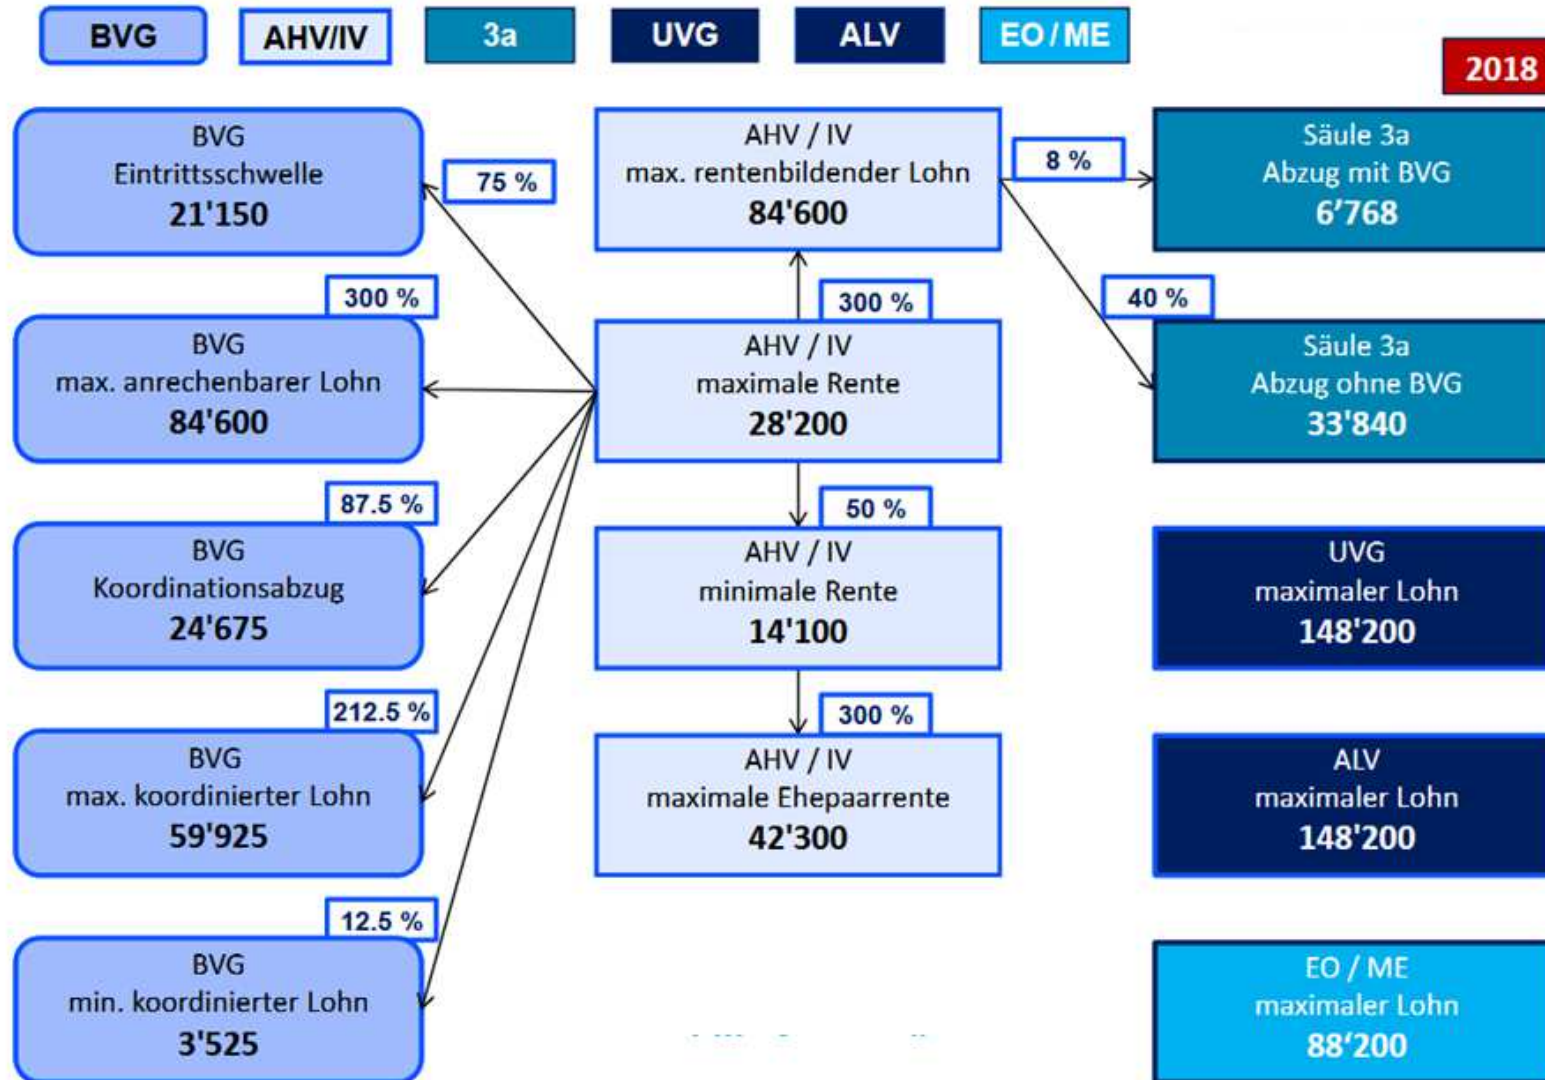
BVG AHV/IV 3a UVG ALV EO / ME

2018

BVG
Eintrittsschwelle
21'150

75 %

AHV / IV
max. rentenbildender Lohn
84'600

8 %

Säule 3a
Abzug mit BVG
6'768

300 %

BVG
max. anrechenbarer Lohn
84'600

300 %

AHV / IV
maximale Rente
28'200

40 %

Säule 3a
Abzug ohne BVG
33'840

87.5 %

BVG
Koordinationsabzug
24'675

50 %

AHV / IV
minimale Rente
14'100

UVG
maximaler Lohn
148'200

212.5 %

BVG
max. koordinierter Lohn
59'925

300 %

AHV / IV
maximale Ehepaarrente
42'300

ALV
maximaler Lohn
148'200

12.5 %

BVG
min. koordinierter Lohn
3'525

EO / ME
maximaler Lohn
88'200